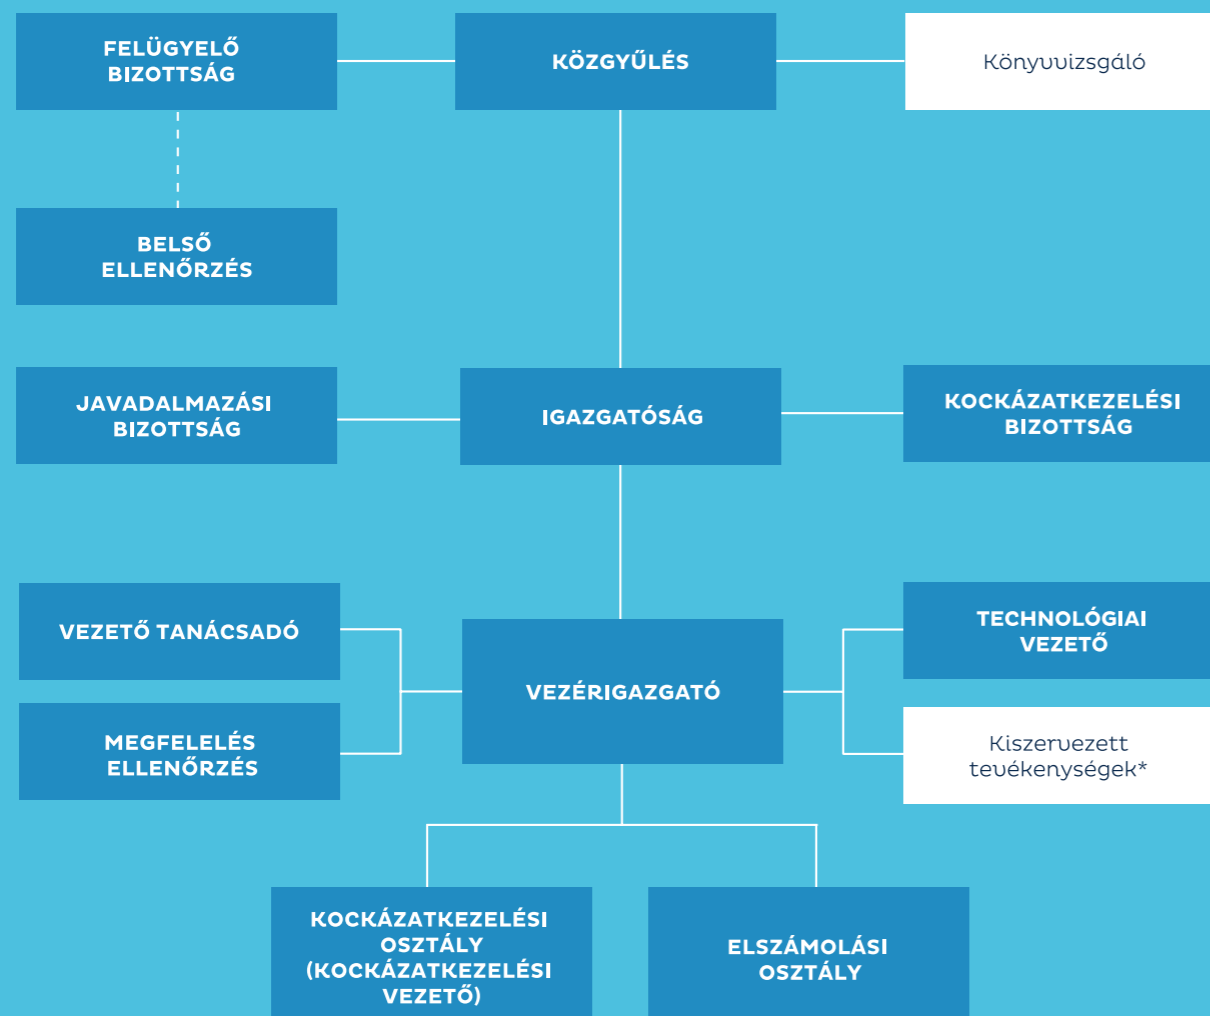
FELÜGYELŐ BIZOTTSÁG

KÖZGYŰLÉS

Könyvvizsgáló

BELSŐ ELLENŐRZÉS

JAVADALMAZÁSI BIZOTTSÁG

IGAZGATÓSÁG

KOCKÁZATKEZELÉSI BIZOTTSÁG

VEZETŐ TANÁCSADÓ

MEGFELELÉS ELLENŐRZÉS

VEZÉRIGAZGATÓ

TECHNOLÓGIAI VEZETŐ

Kiszervezett tevékenységek*

KOCKÁZATKEZELÉSI OSZTÁLY (KOCKÁZATKEZELÉSI VEZETŐ)

ELSZÁMOLÁSI OSZTÁLY